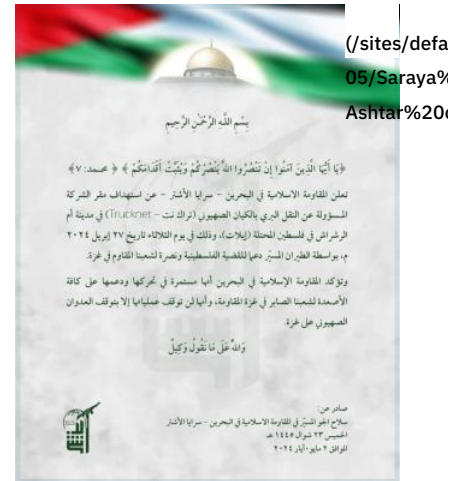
(/sites/defa
05/Saraya%
Ashtar%20

بسم الله الرحمن الرحيم

﴿يَا أَيُّهَا الَّذِينَ آمَنُوا إِن تَنصُرُوا اللَّهَ يَنصُرْكُمْ وَيُثَبِّتْ أَقْدَامَكُمْ﴾ ﴿محمد: ٧﴾

تعلن المقاومة الاسلامية في البحرين - سرايا الأشتر - عن استهداف مقر الشركة المسؤولة عن النقل البري بالكيان الصهيوني (ترانك نت - Trucknet) في مدينة أم الرشراش في فلسطين المحتلة (إيلات)، وذلك في يوم الثلاثاء بتاريخ ٢٧ إبريل ٢٠٢٤ م، بواسطة الطيران المسيّر دعماً للقضية الفلسطينية ونصرة لشعبنا المقاوم في غزة.

وتؤكد المقاومة الإسلامية في البحرين أنها مستمرة في تحركها ودعمها على كافة الأصعدة لشعبنا الصابر في غزة المقاومة، وأنها لن توقف عملياتها إلا بتوقف العدوان الصهيوني على غزة.

وَاللَّهُ عَلَىٰ مَا نَقُولُ وَكِيلٌ

صادر عن:
سلاح الجو المسيّر في المقاومة الاسلامية في البحرين - سرايا الأشتر
الخميس ٢٣ شوال ١٤٤٥ هـ
الموافق ٢ مايو/أيار ٢٠٢٤ م